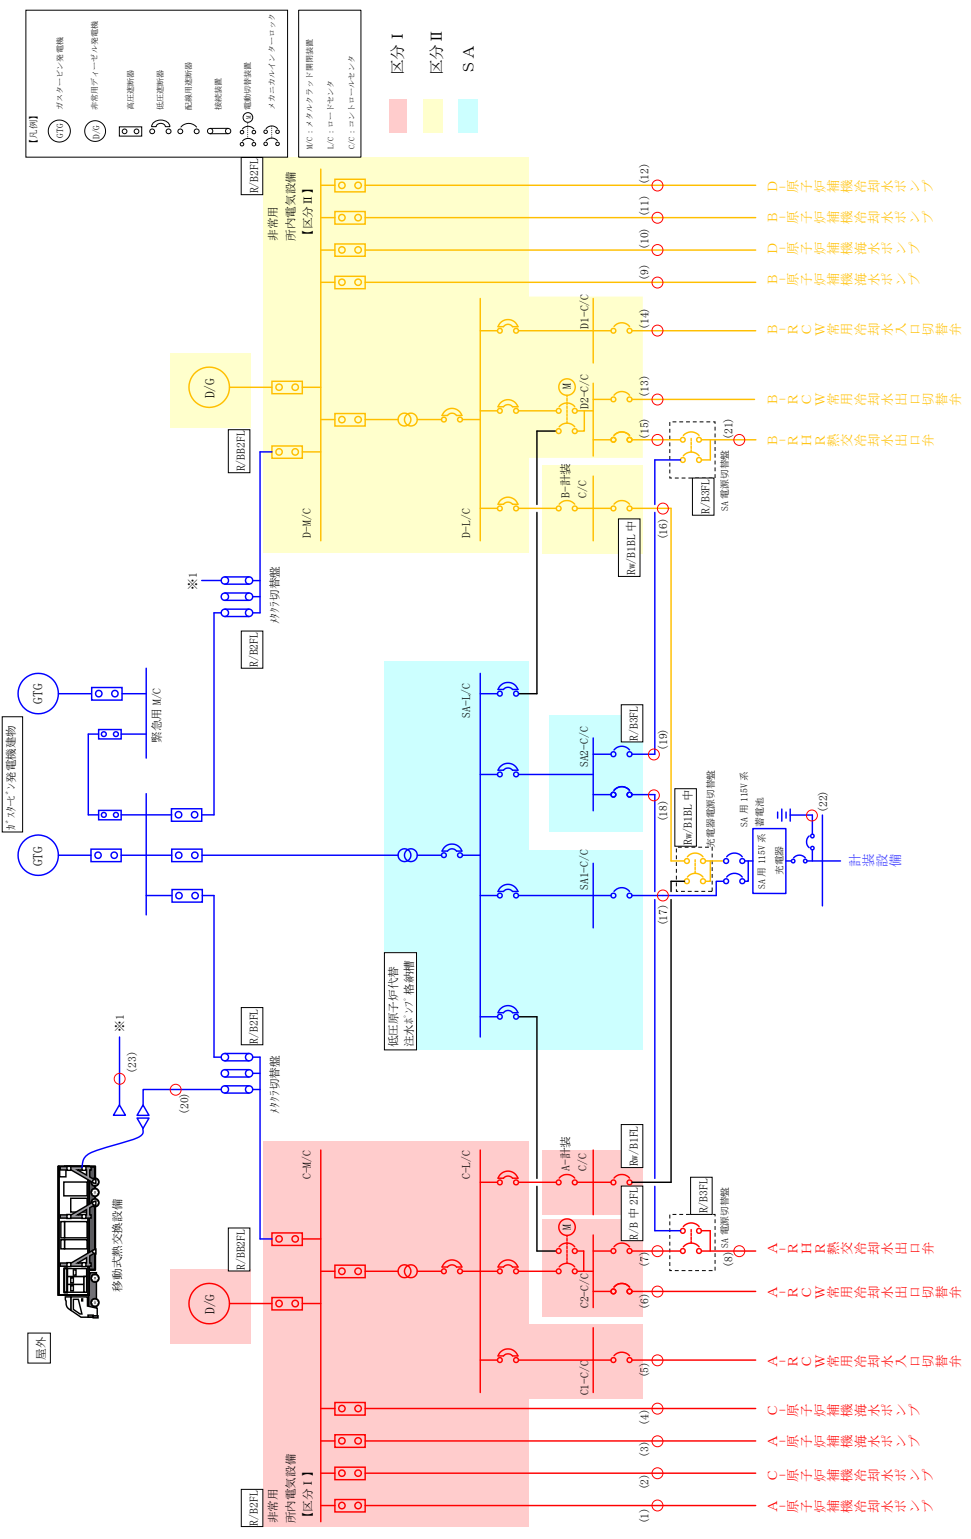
【凡例】
GTG ガスタービン発電機
D/G 非常用ディーゼル発電機
高圧遮断器
低圧遮断器
配線用遮断器
接続装置
M 電動切替装置
メカニカルインターロック

M/C：メタルクラッド開閉装置
L/C：ロードセンタ
C/C：コントロールセンタ

区分Ⅰ
区分Ⅱ
ＳＡ

R/B2FL
非常用
所内電気設備
【区分Ⅱ】
(12) D-原子炉補機冷却水ポンプ
(11) B-原子炉補機冷却水ポンプ
(10) D-原子炉補機海水ポンプ
(9) B-原子炉補機海水ポンプ
D1-C/C
(14) B-RCW常用冷却水入口切替弁
M
D2-C/C
(13) B-RCW常用冷却水出口切替弁
(15)
(21)
B-RHR熱交冷却水出口弁
D/G
R/BB2FL
D-M/C
D-L/C
B-計装
C/C
R/B3FL
SA電源切替盤
Rw/B1BL中
(16)
※1
メタクラ切替盤
R/B2FL
GTG
ガスタービン発電機建物
緊急用M/C
GTG
SA-L/C
SA2-C/C
R/B3FL
(19)
(18)
Rw/B1BL中
充電器電源切替盤
SA用115V系
蓄電池
(22)
SA用115V系
充電器
計装設備
SA1-C/C
(17)
低圧原子炉代替
注水ポンプ格納槽
※1
(23)
(20)
R/B2FL
メタクラ切替盤
移動式熱交換設備
屋外
C-M/C
C-L/C
A-計装
C/C
Rw/B1FL
R/B3FL
SA電源切替盤
R/B中2FL
M
(7)
(8)
A-RHR熱交冷却水出口弁
R/BB2FL
D/G
C2-C/C
(6) A-RCW常用冷却水出口切替弁
C1-C/C
(5) A-RCW常用冷却水入口切替弁
(4) C-原子炉補機海水ポンプ
(3) A-原子炉補機海水ポンプ
(2) C-原子炉補機冷却水ポンプ
(1) A-原子炉補機冷却水ポンプ
R/B2FL
非常用
所内電気設備
【区分Ⅰ】